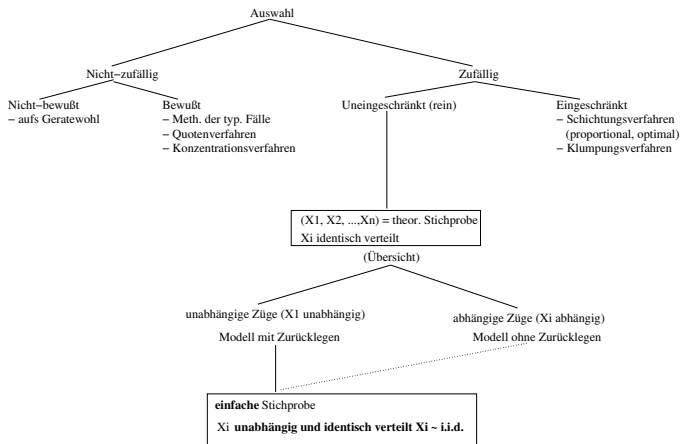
Auswahl

Nicht−zufällig

Zufällig

Nicht−bewußt
− aufs Geratewohl

Bewußt
− Meth. der typ. Fälle
− Quotenverfahren
− Konzentrationsverfahren

Uneingeschränkt (rein)

Eingeschränkt
− Schichtungsverfahren (proportional, optimal)
− Klumpungsverfahren

(X1, X2, ...,Xn) = theor. Stichprobe
Xi identisch verteilt

(Übersicht)

unabhängige Züge (X1 unabhängig)
Modell mit Zurücklegen

abhängige Züge (Xi abhängig)
Modell ohne Zurücklegen

**einfache** Stichprobe
Xi **unabhängig und identisch verteilt Xi ~ i.i.d.**